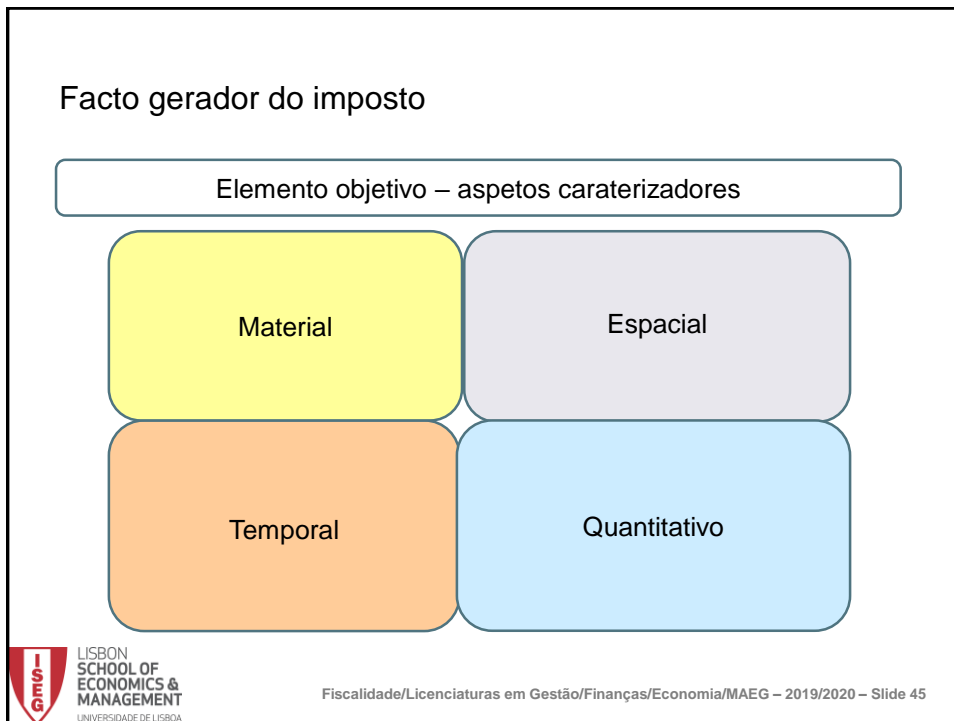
Facto gerador do imposto

Elemento objetivo – aspetos caraterizadores

Material

Espacial

Temporal

Quantitativo

ISEG

LISBON SCHOOL OF ECONOMICS & MANAGEMENT UNIVERSIDADE DE LISBOA

Fiscalidade/Licenciaturas em Gestão/Finanças/Economia/MAEG – 2019/2020 – Slide 45